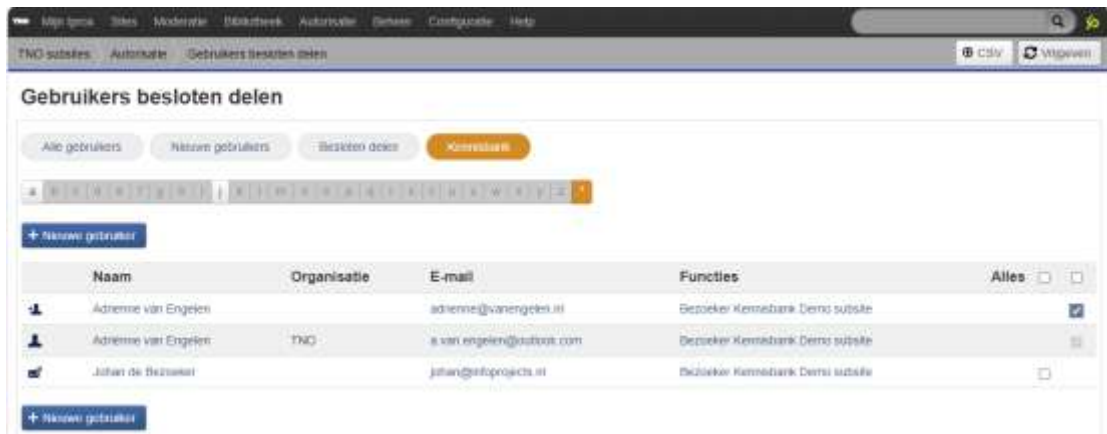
Mijn Iprox Sites Moderatie Bibliotheek Autorisatie Beheer Configuratie Help

TNO subsites Autorisatie Gebruikers besloten delen

Csv Vrijgeven

Gebruikers besloten delen

Alle gebruikers Nieuwe gebruikers Besloten delen Kennisbank

a b c d e f g h i j k l m n o p q r s t u v w x y z *

+ Nieuwe gebruiker

| | Naam | Organisatie | E-mail | Functies | Alles |
|---|---|---|---|---|---|
| | Adrienne van Engelen | | adrienne@vanengelen.nl | Bezoeker Kennisbank Demo subsite | |
| | Adrienne van Engelen | TNO | a.van.engelen@outlook.com | Bezoeker Kennisbank Demo subsite | |
| | Johan de Bezoeker | | johan@infoprojects.nl | Bezoeker Kennisbank Demo subsite | |

+ Nieuwe gebruiker